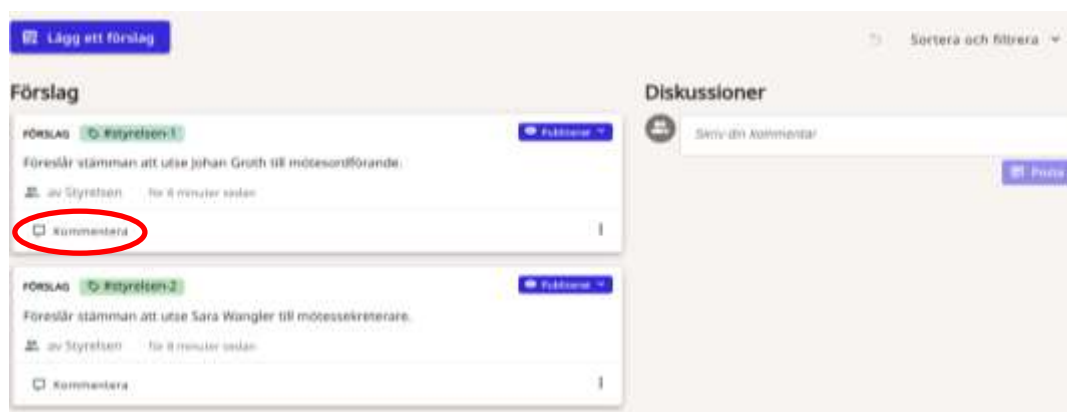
Lägg ett förslag

Sortera och filtrera

Förslag

FÖRSLAG #styrelsen-1 Publicerat

Föreslår stämman att utse Johan Groth till mötesordförande.

av Styrelsen för 4 minuter sedan

Kommentera

FÖRSLAG #styrelsen-2 Publicerat

Föreslår stämman att utse Sara Wangler till mötessekreterare.

av Styrelsen för 8 minuter sedan

Kommentera

Diskussioner

Skriv din kommentar

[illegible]